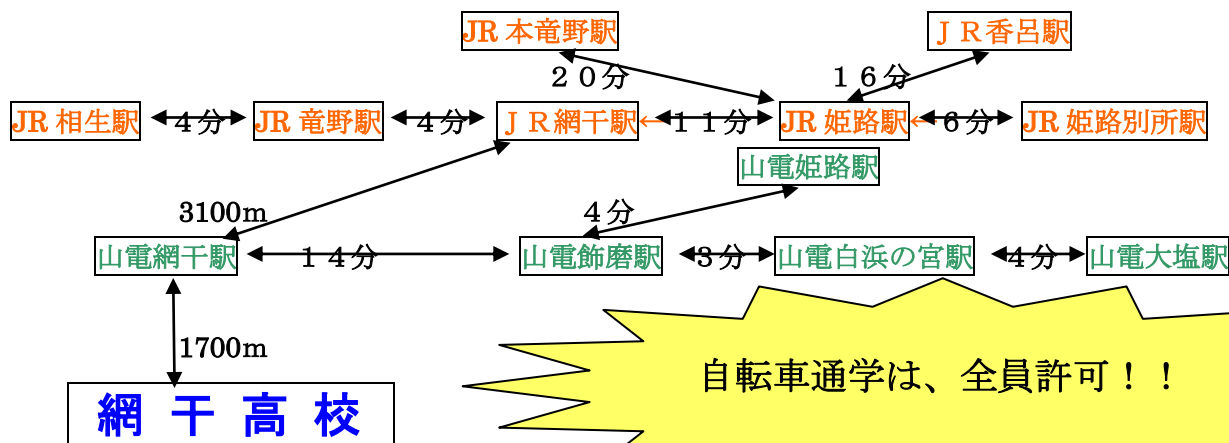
JR 本竜野駅

ＪＲ香呂駅

２０分

１６分

JR 相生駅

４分

JR 竜野駅

４分

ＪＲ網干駅

１１分

JR 姫路駅

６分

JR 姫路別所駅

山電姫路駅

3100m

４分

山電網干駅

１４分

山電飾磨駅

３分

山電白浜の宮駅

４分

山電大塩駅

1700m

網 干 高 校

自転車通学は、全員許可！！